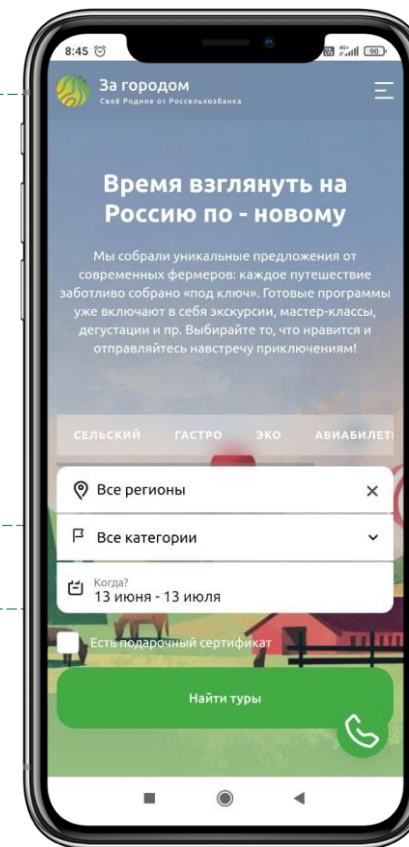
8:45

За городом
Своё Родное от Россельхозбанка

Время взглянуть на Россию по - новому

Мы собрали уникальные предложения от современных фермеров: каждое путешествие заботливо собрано «под ключ». Готовые программы уже включают в себя экскурсии, мастер-классы, дегустации и пр. Выбирайте то, что нравится и отправляйтесь навстречу приключениям!

СЕЛЬСКИЙ ГАСТРО ЭКО АВИАБИЛЕТ

Все регионы

Все категории

Когда?
13 июня - 13 июля

Есть подарочный сертификат

Найти туры